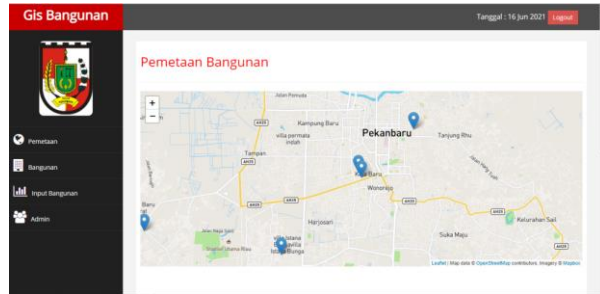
Gis Bangunan

Tanggal : 16 Jun 2021 Logout

Pemetaan

Bangunan

Input Bangunan

Admin

Pemetaan Bangunan

+
−

Jalan Pemuda
Kampung Baru
villa permata indah
Pekanbaru
Tanjung Rhu
Tampan
Kota Baru
Wonorejo
Harjosari
Suka Maju
Kelurahan Sail
Villa Istana Bunga
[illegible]

Leaflet | Map data © OpenStreetMap contributors, Imagery © Mapbox